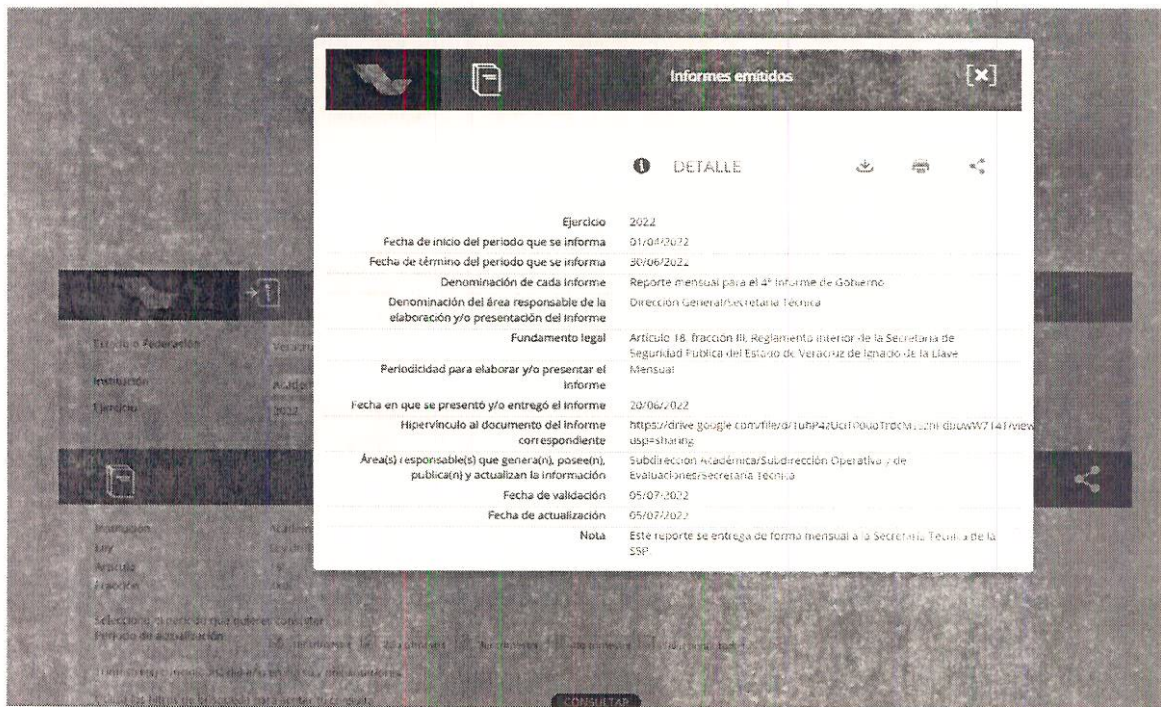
Informes emitidos

[x]

DETALLE

| | |
|---|---|
| Ejercicio | 2022 |
| Fecha de inicio del periodo que se informa | 01/04/2022 |
| Fecha de término del periodo que se informa | 30/06/2022 |
| Denominación de cada informe | Reporte mensual para el 4° Informe de Gobierno |
| Denominación del área responsable de la elaboración y/o presentación del informe | Dirección General/Secretaria Técnica |
| Fundamento legal | Artículo 18, fracción III, Reglamento Interior de la Secretaría de Seguridad Pública del Estado de Veracruz de Ignacio de la Llave |
| Periodicidad para elaborar y/o presentar el informe | Mensual |
| Fecha en que se presentó y/o entregó el informe | 20/06/2022 |
| Hipervínculo al documento del informe correspondiente | https://drive.google.com/file/d/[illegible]/view?usp=sharing |
| Área(s) responsable(s) que genera(n), posee(n), publica(n) y actualizan la información | Subdirección Académica/Subdirección Operativa y de Evaluaciones/Secretaria Técnica |
| Fecha de validación | 05/07/2022 |
| Fecha de actualización | 05/07/2022 |
| Nota | Este reporte se entrega de forma mensual a la Secretaría Técnica de la SSP |

Estado o Federación
Veracruz
Institución
Academia
Ejercicio
2022
Institución
Ley
Artículo
Fracción
Selecciona el periodo que quieres consultar
Periodo de actualización
CONSULTAR